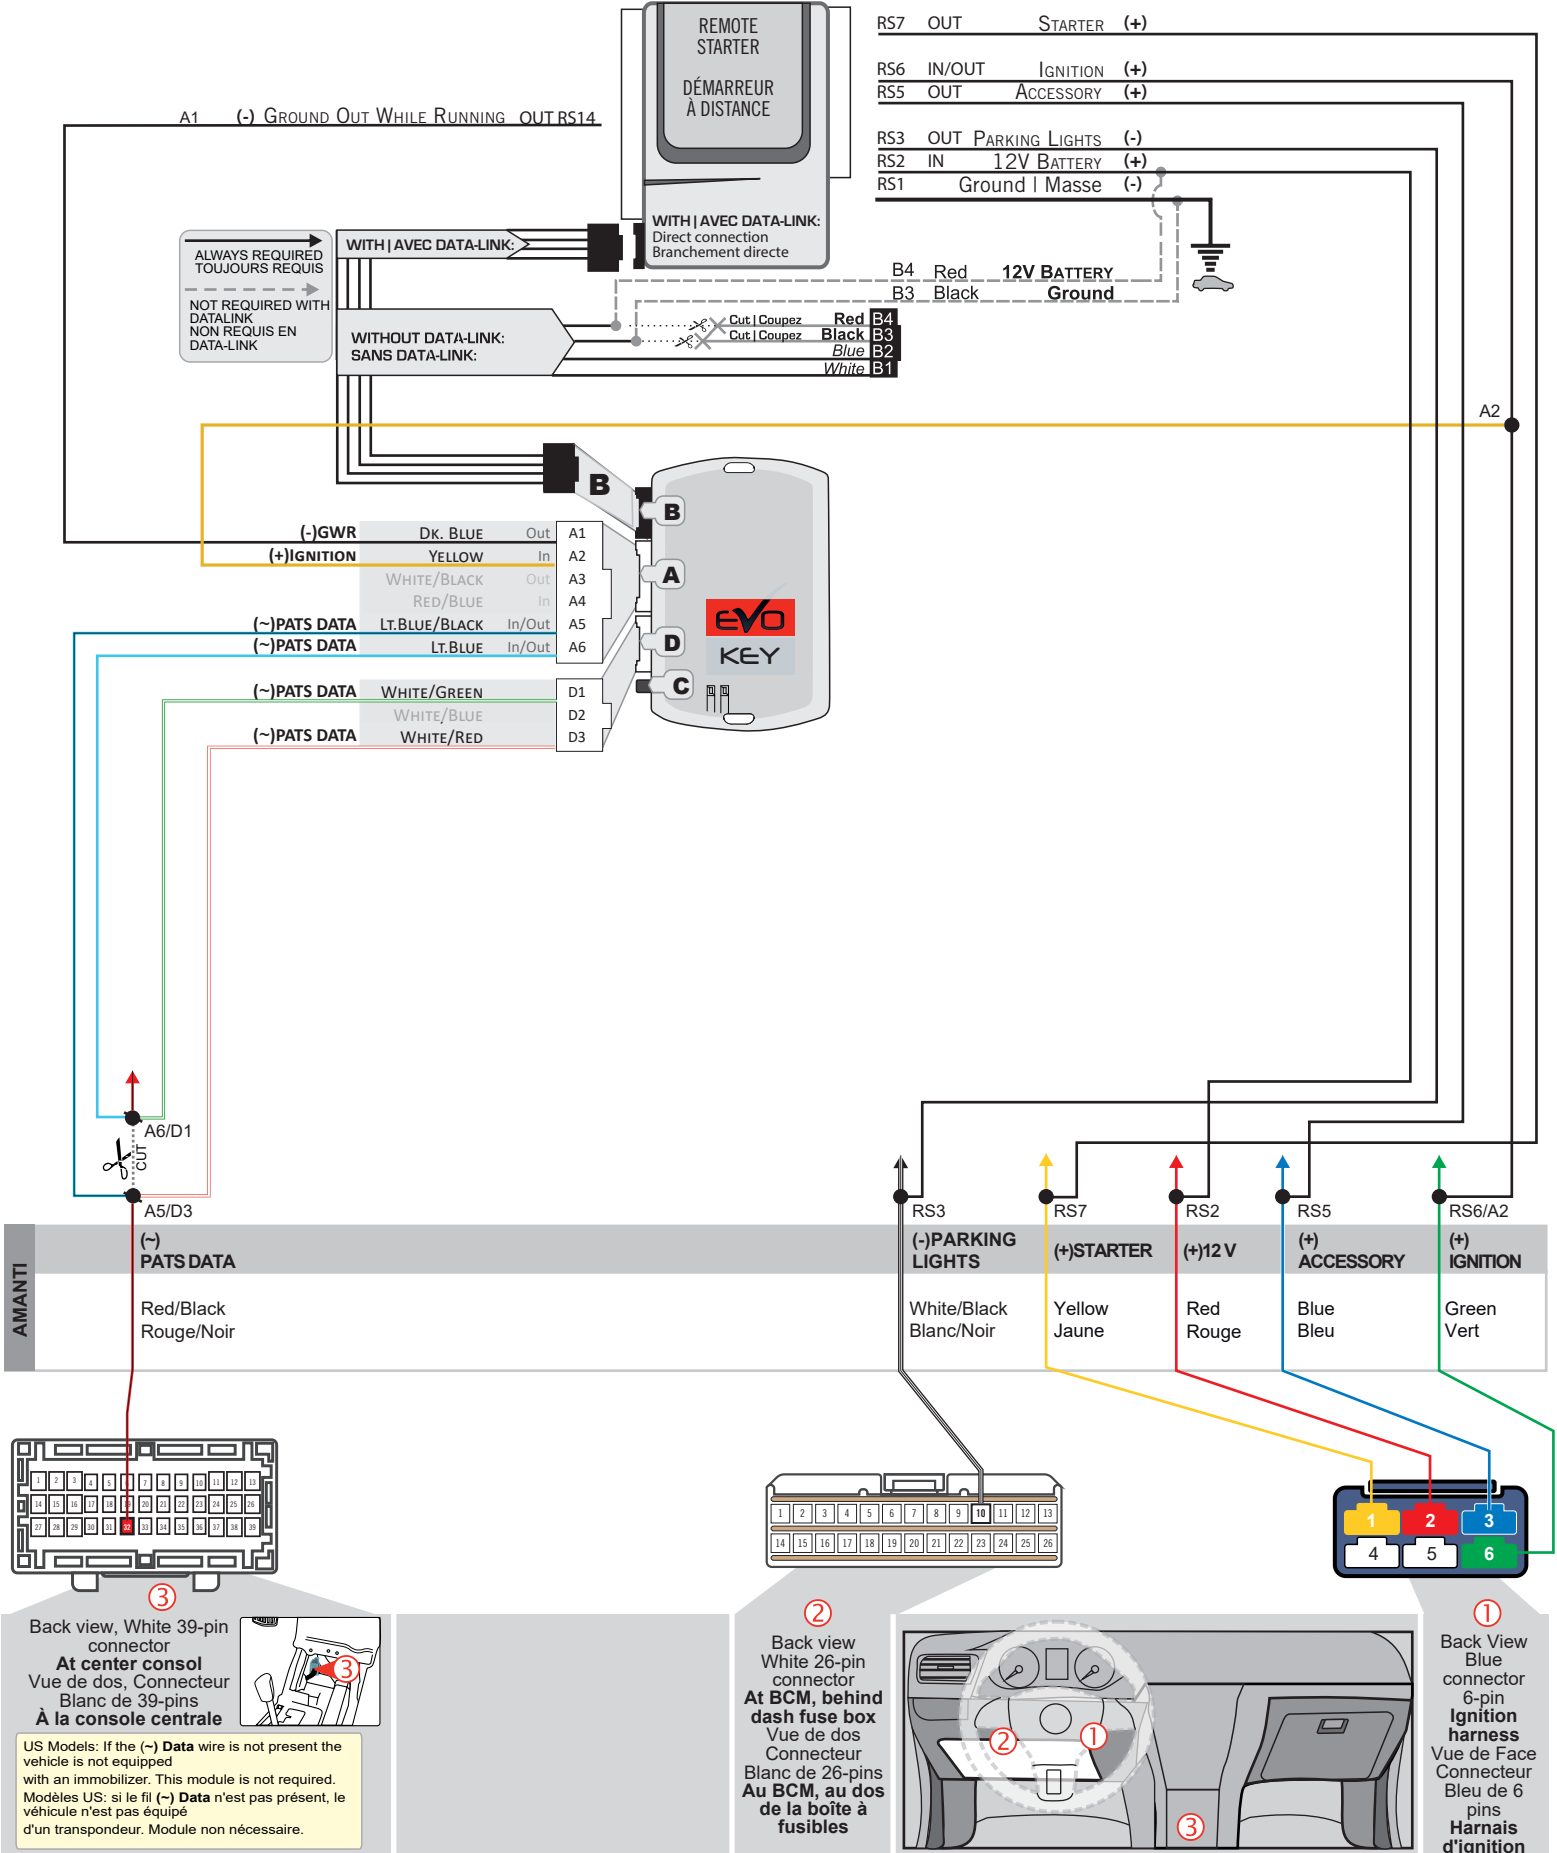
REMOTE STARTER

DÉMARREUR À DISTANCE

WITH | AVEC DATA-LINK:
Direct connection
Branchement directe

RS7 OUT STARTER (+)
RS6 IN/OUT IGNITION (+)
RS5 OUT ACCESSORY (+)
RS3 OUT PARKING LIGHTS (-)
RS2 IN 12V BATTERY (+)
RS1 Ground | Masse (-)

A1 (-) GROUND OUT WHILE RUNNING OUT RS14

ALWAYS REQUIRED
TOUJOURS REQUIS
NOT REQUIRED WITH DATALINK
NON REQUIS EN DATA-LINK

WITH | AVEC DATA-LINK:

WITHOUT DATA-LINK:
SANS DATA-LINK:

B4 Red 12V BATTERY
B3 Black Ground

Cut | Coupez Red B4
Cut | Coupez Black B3
Blue B2
White B1

A2

B
B
A
D
C

EVO KEY

| | | | |
|---|---|---|---|
| (-)GWR | DK. BLUE | Out | A1 |
| (+)IGNITION | YELLOW | In | A2 |
| | WHITE/BLACK | Out | A3 |
| | RED/BLUE | In | A4 |
| (~)PATS DATA | LT.BLUE/BLACK | In/Out | A5 |
| (~)PATS DATA | LT.BLUE | In/Out | A6 |
| (~)PATS DATA | WHITE/GREEN | | D1 |
| | WHITE/BLUE | | D2 |
| (~)PATS DATA | WHITE/RED | | D3 |

A6/D1
CUT
A5/D3

RS3 RS7 RS2 RS5 RS6/A2

AMANTI

| (~) PATS DATA | (-)PARKING LIGHTS | (+)STARTER | (+)12 V | (+) ACCESSORY | (+) IGNITION |
|---|---|---|---|---|---|
| Red/Black Rouge/Noir | White/Black Blanc/Noir | Yellow Jaune | Red Rouge | Blue Bleu | Green Vert |

1 2 3 4 5 6 7 8 9 10 11 12 13
14 15 16 17 18 19 20 21 22 23 24 25 26
27 28 29 30 31 32 33 34 35 36 37 38 39

1 2 3 4 5 6 7 8 9 10 11 12 13
14 15 16 17 18 19 20 21 22 23 24 25 26

1 2 3
4 5 6

③
Back view, White 39-pin connector
At center consol
Vue de dos, Connecteur Blanc de 39-pins
À la console centrale

③

US Models: If the (~) Data wire is not present the vehicle is not equipped with an immobilizer. This module is not required.
Modèles US: si le fil (~) Data n'est pas présent, le véhicule n'est pas équipé d'un transpondeur. Module non nécessaire.

②
Back view
White 26-pin connector
At BCM, behind dash fuse box
Vue de dos
Connecteur Blanc de 26-pins
Au BCM, au dos de la boîte à fusibles

② ① ③

①
Back View
Blue connector
6-pin
Ignition harness
Vue de Face
Connecteur
Bleu de 6 pins
Harnais d'ignition